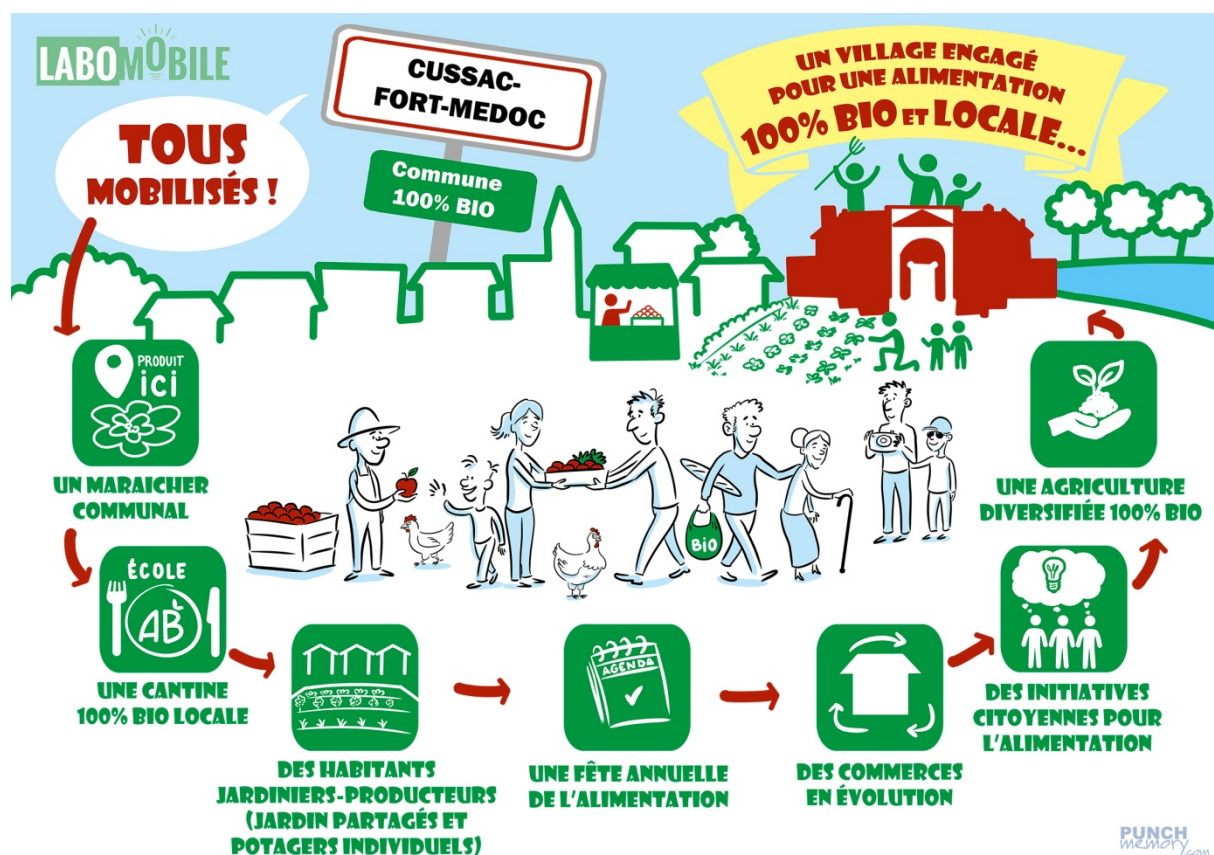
LABOMOBILE

TOUS MOBILISÉS !

CUSSAC-FORT-MEDOC

Commune 100% BIO

UN VILLAGE ENGAGÉ POUR UNE ALIMENTATION 100% BIO ET LOCALE...

PRODUIT ici

UN MARAICHER COMMUNAL

ÉCOLE AB

UNE CANTINE 100% BIO LOCALE

DES HABITANTS JARDINIERS-PRODUCTEURS (JARDIN PARTAGÉS ET POTAGERS INDIVIDUELS)

AGENDA

UNE FÊTE ANNUELLE DE L'ALIMENTATION

DES COMMERCES EN ÉVOLUTION

DES INITIATIVES CITOYENNES POUR L'ALIMENTATION

UNE AGRICULTURE DIVERSIFIÉE 100% BIO

BIO

PUNCH memory.com